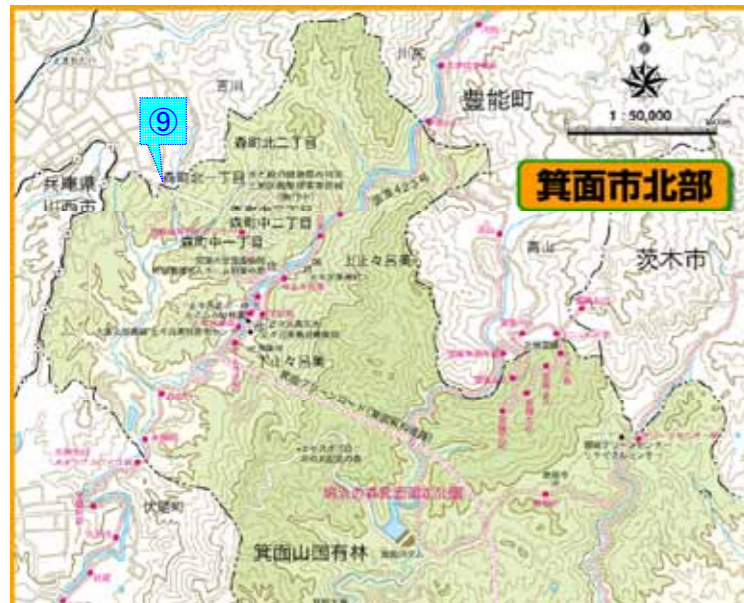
⑨

箕面市北部

1 : 50,000

豊能町

茨木市

兵庫県
川西市

吉川

川尻

森町北二丁目

森町北一丁目

森町中二丁目

森町中一丁目

国道423号

上止々呂美

下止々呂美

高山

伏尾町

箕面山国有林

明治の森箕面国定公園